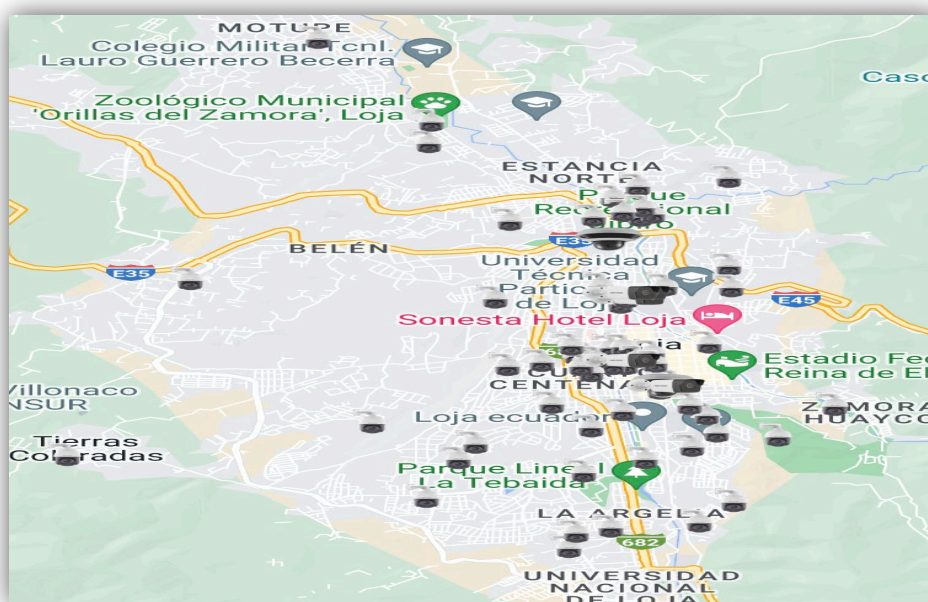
MOTUPE
Colegio Militar Tcnl. Lauro Guerrero Becerra
Zoológico Municipal 'Orillas del Zamora', Loja
Casc
ESTANCIA NORTE
Parque Recreacional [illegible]
E35
BELÉN
E35
Universidad Técnica Particular de Loja
E45
Sonesta Hotel Loja
Estadio Fe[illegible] Reina de El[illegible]
Villonaco
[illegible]NSUR
CENTENA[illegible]
Loja ecuador
ZAMORA HUAYCO
Tierras Coloradas
Parque Lineal La Tebaida
LA ARGELIA
682
UNIVERSIDAD NACIONAL DE LOJA